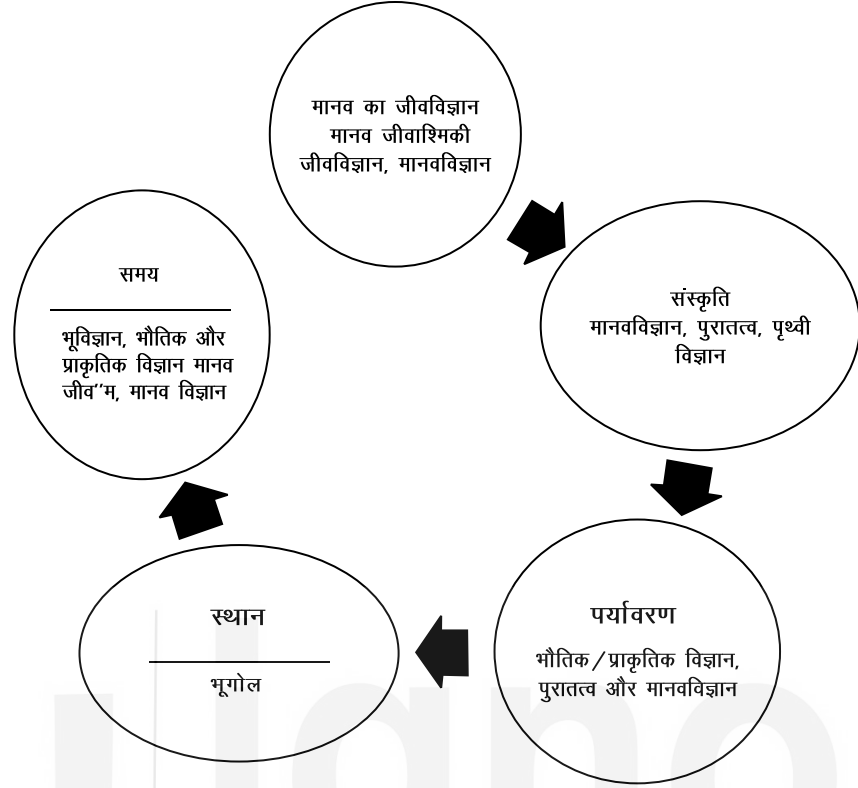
मानव का जीवविज्ञान
मानव जीवाश्मिकी
जीवविज्ञान, मानवविज्ञान

संस्कृति
मानवविज्ञान, पुरातत्व, पृथ्वी विज्ञान

पर्यावरण
भौतिक/प्राकृतिक विज्ञान, पुरातत्व और मानवविज्ञान

स्थान
भूगोल

समय
भूविज्ञान, भौतिक और प्राकृतिक विज्ञान मानव जीव''म, मानव विज्ञान